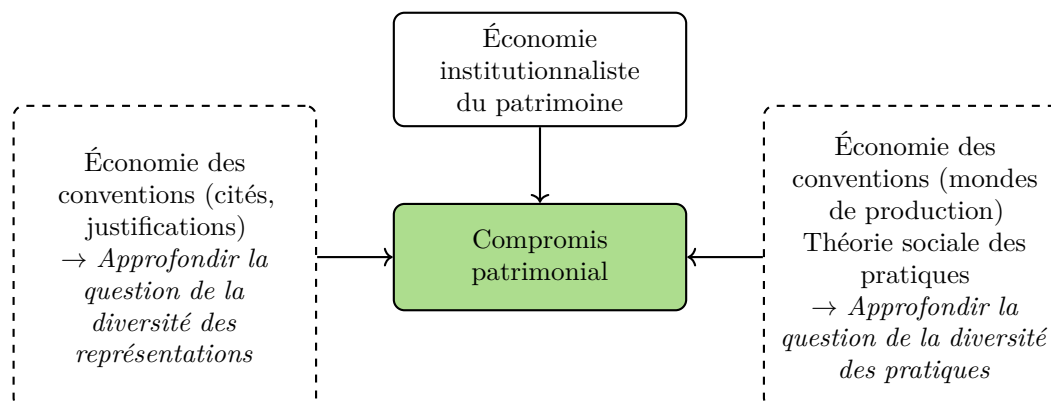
Économie institutionnaliste du patrimoine

Économie des conventions (cités, justifications)
$\rightarrow$ *Approfondir la question de la diversité des représentations*

Compromis patrimonial

Économie des conventions (mondes de production)
Théorie sociale des pratiques
$\rightarrow$ *Approfondir la question de la diversité des pratiques*